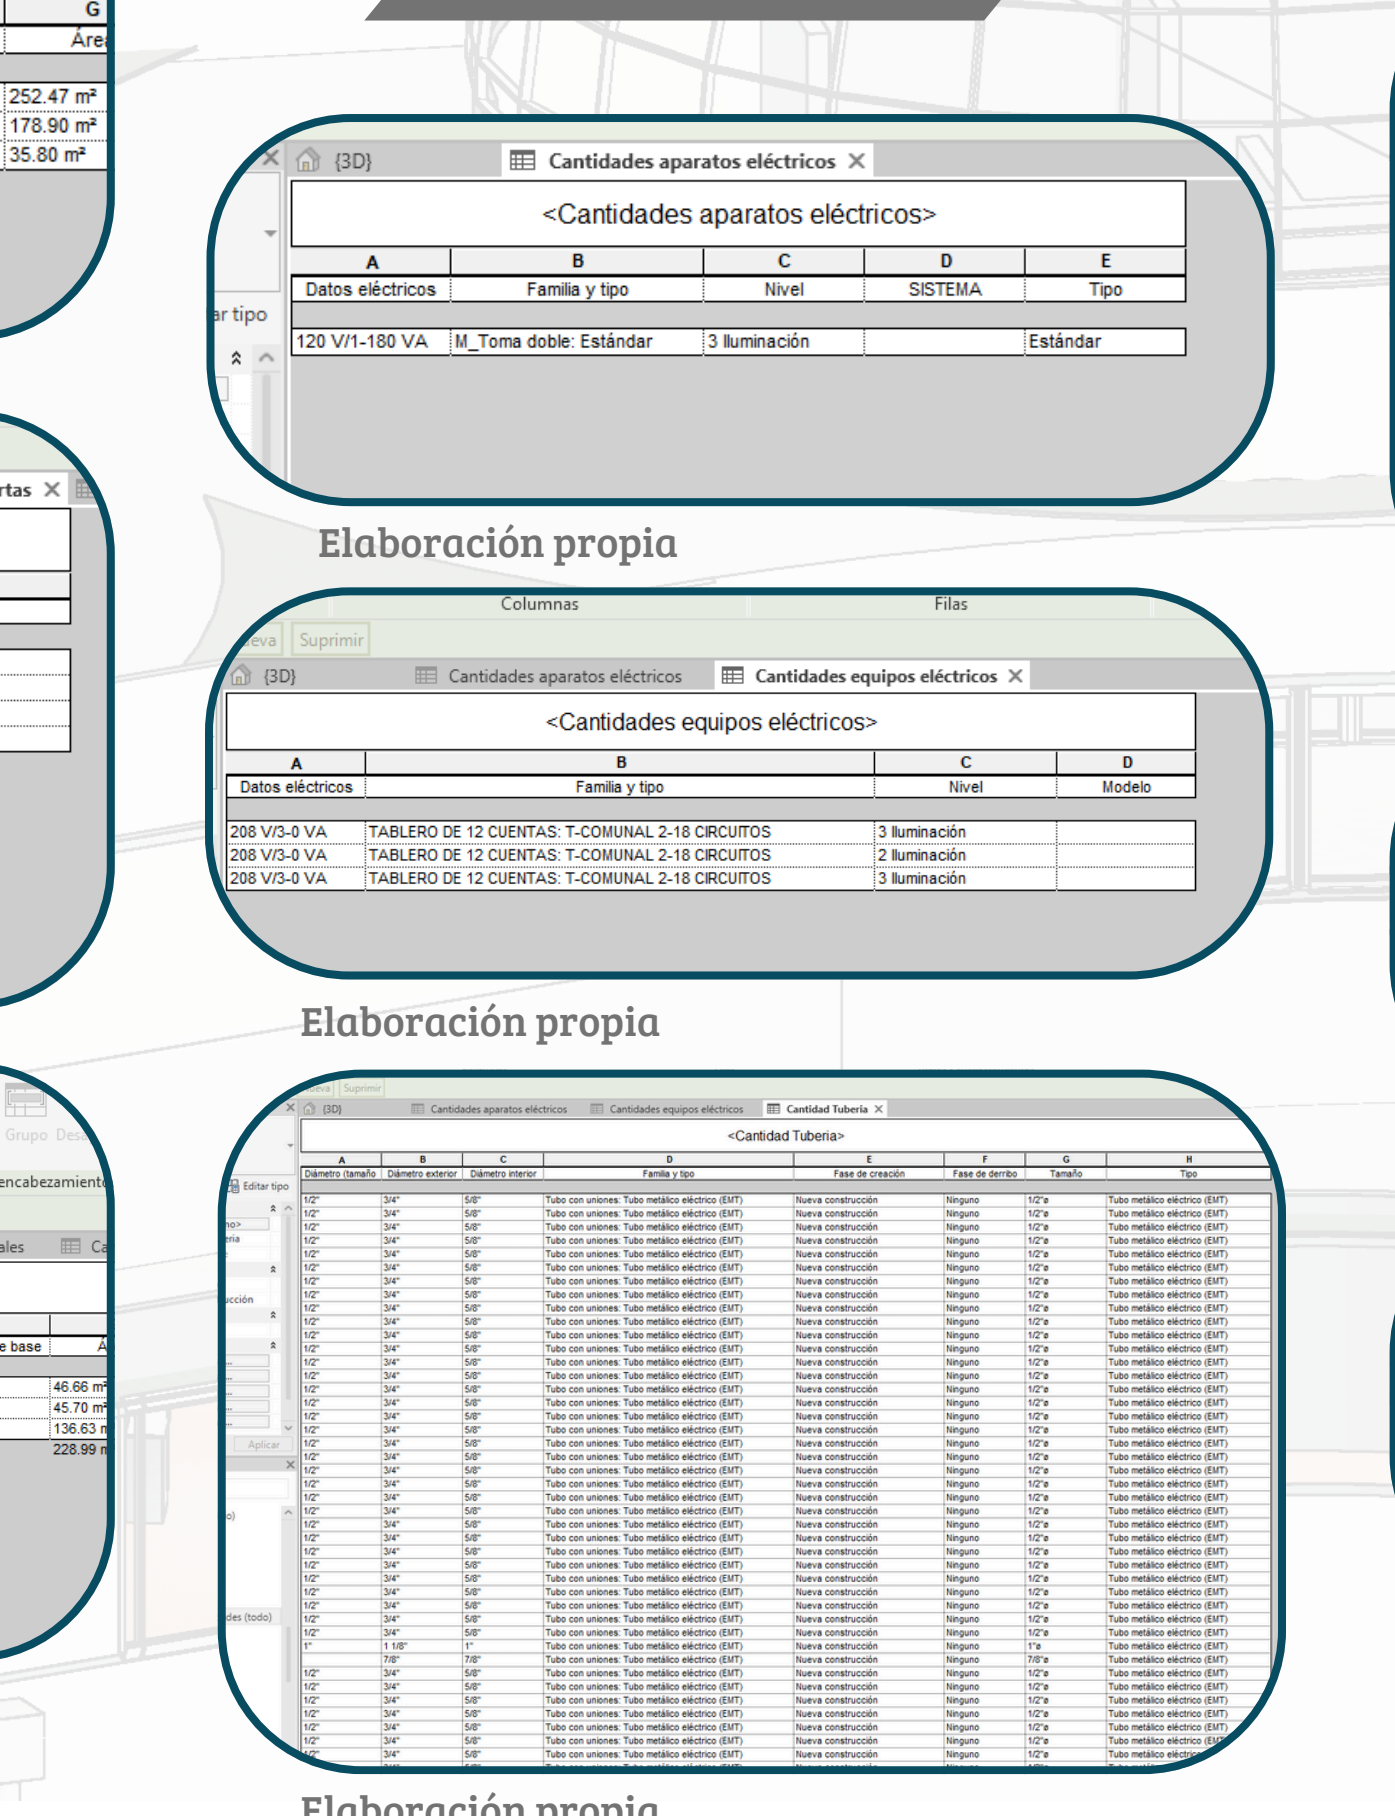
| G |
|---|
| Área |
| 252.47 m² |
| 178.90 m² |
| 35.80 m² |

{3D} Cantidades aparatos eléctricos

<Cantidades aparatos eléctricos>

| A | B | C | D | E |
|---|---|---|---|---|
| Datos eléctricos | Familia y tipo | Nivel | SISTEMA | Tipo |
| 120 V/1-180 VA | M_Toma doble: Estándar | 3 Iluminación | | Estándar |

ar tipo

Elaboración propia

Columnas Filas

eva Suprimir

rtas

{3D} Cantidades aparatos eléctricos Cantidades equipos eléctricos

<Cantidades equipos eléctricos>

| A | B | C | D |
|---|---|---|---|
| Datos eléctricos | Familia y tipo | Nivel | Modelo |
| 208 V/3-0 VA | TABLERO DE 12 CUENTAS: T-COMUNAL 2-18 CIRCUITOS | 3 Iluminación | |
| 208 V/3-0 VA | TABLERO DE 12 CUENTAS: T-COMUNAL 2-18 CIRCUITOS | 2 Iluminación | |
| 208 V/3-0 VA | TABLERO DE 12 CUENTAS: T-COMUNAL 2-18 CIRCUITOS | 3 Iluminación | |

Elaboración propia

Grupo Des

encabezamiento

ales Ca

e base

46.66 m²
45.70 m²
136.63 m
228.99 m

eva Suprimir

{3D} Cantidades aparatos eléctricos Cantidades equipos eléctricos Cantidad Tuberia

Editar tipo

Aplicar

des (todo)

<Cantidad Tuberia>

| A | B | C | D | E | F | G | H |
|---|---|---|---|---|---|---|---|
| Diámetro (tamaño | Diámetro exterior | Diámetro interior | Familia y tipo | Fase de creación | Fase de derribo | Tamaño | Tipo |
| 1/2" | 3/4" | 5/8" | Tubo con uniones: Tubo metálico eléctrico (EMT) | Nueva construcción | Ninguno | 1/2"ø | Tubo metálico eléctrico (EMT) |
| 1" | 1 1/8" | 1" | Tubo con uniones: Tubo metálico eléctrico (EMT) | Nueva construcción | Ninguno | 1"ø | Tubo metálico eléctrico (EMT) |
| | 7/8" | 7/8" | Tubo con uniones: Tubo metálico eléctrico (EMT) | Nueva construcción | Ninguno | 7/8"ø | Tubo metálico eléctrico (EMT) |

Elaboración propia